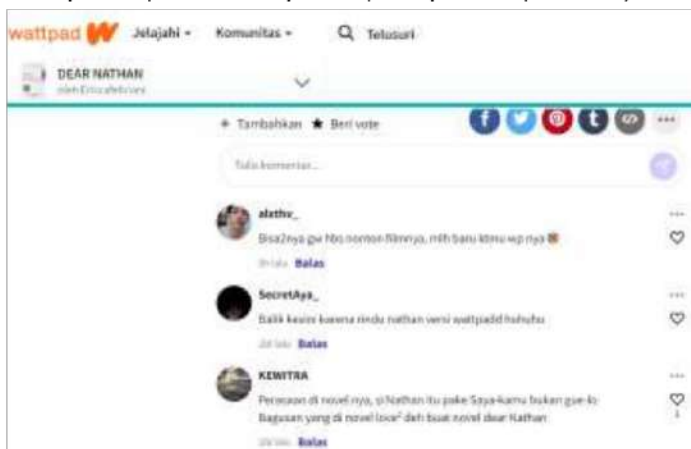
wattpad Jelajahi ▾ Komunitas ▾ Telusuri

DEAR NATHAN
oleh Erisca Febriani

+ Tambahkan ★ Beri vote

Tulis komentar...

alathv_
Bisa2nya gw hbs nonton filmnya, mlh baru ktmu wp nya

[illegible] Balas

SecretAya_
Balik kesini karena rindu nathan versi wattpadd huhuhu

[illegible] Balas

KEWITRA
Perasaan di novel nya, si Nathan itu pake Saya-kamu bukan gue-lo
Bagusan yang di novel loor² deh buat novel dear Nathan

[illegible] Balas